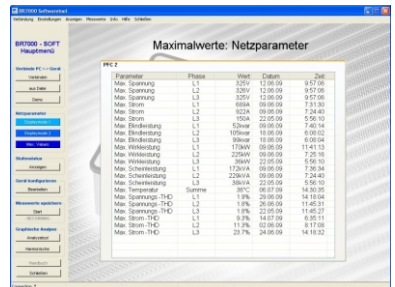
BR7000 Softwaretool
Verbindung Einstellungen Anzeigen Messwerte Info Hilfe Schließen

BR7000 - SOFT
Hauptmenü

Verbinde PC <-> Gerät
Verbinden
aus Datei
Demo

Netzparameter
Displaymode 1
Displaymode 2
Max. Werten

Statusstatus
Anzeigen

Gerät konfigurieren
Bearbeiten

Messwerte speichern
Start
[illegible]

Graphische Analyse
Analysetool
Harmonische
Fernbedien
Schließen

Maximalwerte: Netzparameter

PFC 2

| Parameter | Phase | Wert | Datum | Zeit |
|---|---|---|---|---|
| Max. Spannung | L1 | 325V | 12.06.09 | 9:57:06 |
| Max. Spannung | L2 | 326V | 12.06.09 | 9:57:06 |
| Max. Spannung | L3 | 325V | 12.06.09 | 9:57:06 |
| Max. Strom | L1 | 689A | 09.06.09 | 7:31:30 |
| Max. Strom | L2 | 922A | 09.06.09 | 7:24:40 |
| Max. Strom | L3 | 150A | 22.05.09 | 5:56:10 |
| Max. Blindleistung | L1 | 53kvar | 09.06.09 | 7:40:14 |
| Max. Blindleistung | L2 | 105kvar | 18.06.09 | 6:00:02 |
| Max. Blindleistung | L3 | 99kvar | 18.06.09 | 6:00:04 |
| Max. Wirkleistung | L1 | 170kW | 09.06.09 | 11:41:13 |
| Max. Wirkleistung | L2 | 225kW | 09.06.09 | 7:25:18 |
| Max. Wirkleistung | L3 | 39kW | 22.05.09 | 5:56:10 |
| Max. Scheinleistung | L1 | 173kVA | 09.06.09 | 7:36:34 |
| Max. Scheinleistung | L2 | 229kVA | 09.06.09 | 7:24:40 |
| Max. Scheinleistung | L3 | 38kVA | 22.05.09 | 5:56:10 |
| Max. Temperatur | Summe | 36°C | 06.07.09 | 14:00:35 |
| Max. Spannungs.-THD | L1 | 1.9% | 29.06.09 | 14:18:04 |
| Max. Spannungs.-THD | L2 | 1.8% | 26.06.09 | 10:45:31 |
| Max. Spannungs.-THD | L3 | 1.8% | 22.05.09 | 11:45:27 |
| Max. Strom.-THD | L1 | 9.3% | 14.07.09 | 6:55:11 |
| Max. Strom.-THD | L2 | 11.3% | 02.06.09 | 8:17:09 |
| Max. Strom.-THD | L3 | 23.7% | 24.06.09 | 14:18:32 |